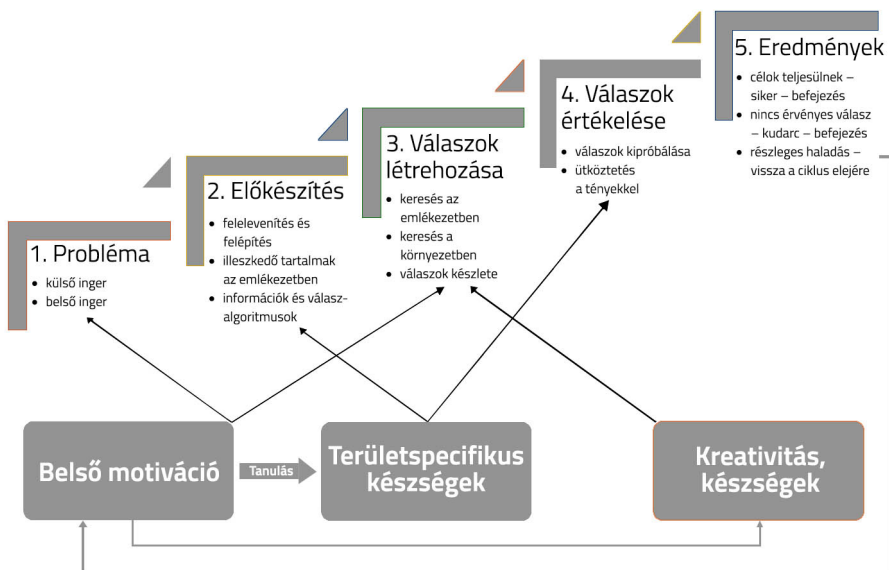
5. Eredmények

- célok teljesülnek – siker – befejezés
- nincs érvényes válasz – kudarc – befejezés
- részleges haladás – vissza a ciklus elejére

4. Válaszok értékelése

- válaszok kipróbálása
- ütköztetés a tényekkel

3. Válaszok létrehozása

- keresés az emlékezetben
- keresés a környezetben
- válaszok készlete

2. Előkészítés

- felelevenítés és felépítés
- illeszkedő tartalmak az emlékezetben
- információk és válasz-algoritmusok

1. Probléma

- külső inger
- belső inger

Belső motiváció

Tanulás

Területspecifikus készségek

Kreativitás, készségek